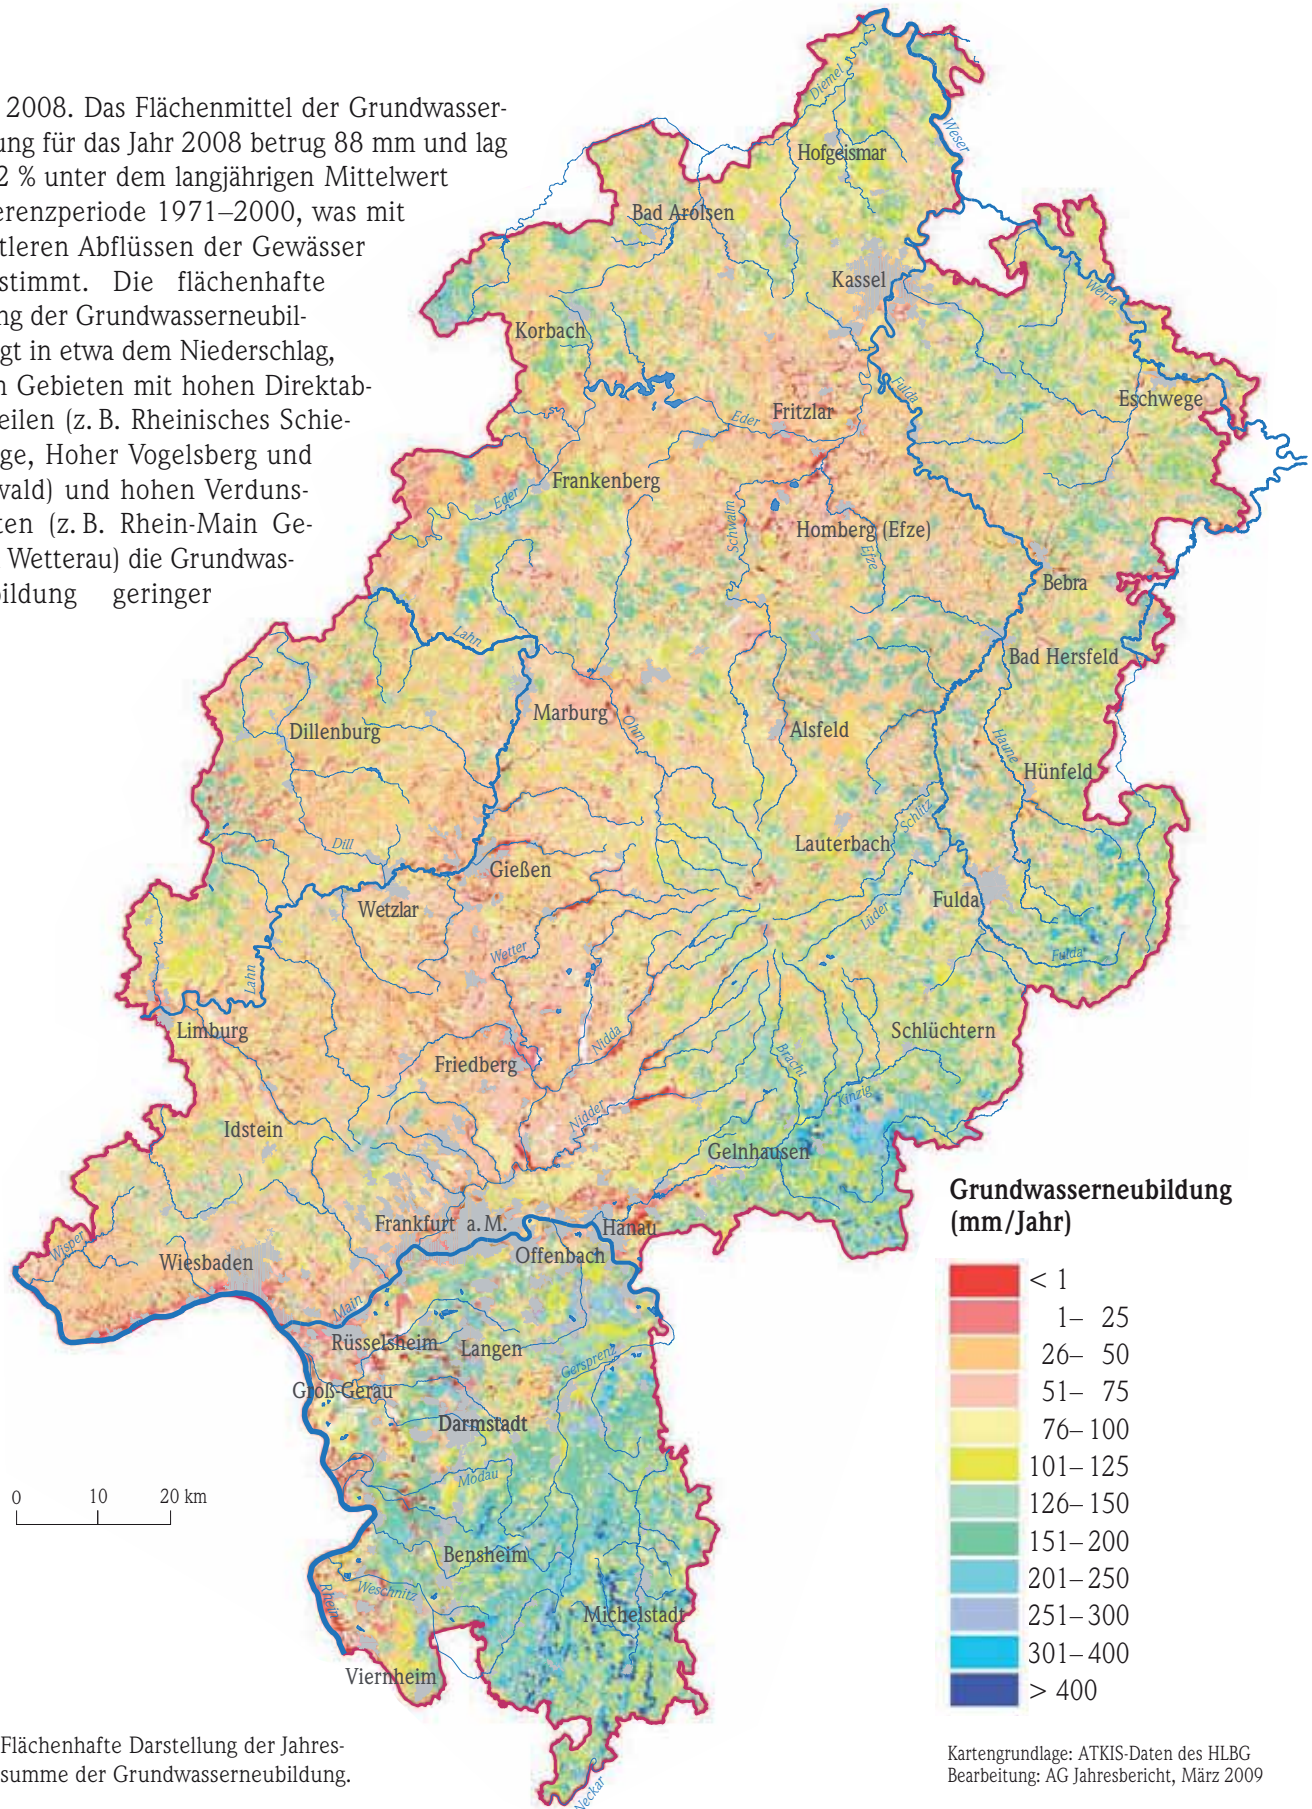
2008. Das Flächenmittel der Grundwasserung für das Jahr 2008 betrug 88 mm und lag 2 % unter dem langjährigen Mittelwert erenzperiode 1971–2000, was mit tleren Abflüssen der Gewässer stimmt. Die flächenhafte ng der Grundwasserneubilgt in etwa dem Niederschlag, n Gebieten mit hohen Direktabeilen (z. B. Rheinisches Schiege, Hoher Vogelsberg und vald) und hohen Verdunsten (z. B. Rhein-Main Ge- Wetterau) die Grundwasbildung geringer

Diemel
Weser
Hofgeismar
Bad Arolsen
Kassel
Werra
Korbach
Fulda
Eschwege
Eder
Fritzlar
Frankenberg
Eder
Schwalm
Homberg (Efze)
Efze
Bebra
Lahn
Bad Hersfeld
Marburg
Ohm
Alsfeld
Haune
Dillenburg
Hünfeld
Schlitz
Lauterbach
Dill
Gießen
Wetzlar
Fulda
Lüder
Wetter
Fulda
Lahn
Limburg
Nidda
Schlüchtern
Friedberg
Bracht
Kinzig
Nidder
Idstein
Gelnhausen
Frankfurt a. M.
Hanau
Wisper
Offenbach
Wiesbaden
Main
Rüsselsheim
Langen
Gersprenz
Groß-Gerau
Darmstadt
Modau
Bensheim
Weschnitz
Rhein
Michelstadt
Viernheim
Neckar

0 10 20 km

Grundwasserneubildung (mm/Jahr)
< 1
1– 25
26– 50
51– 75
76– 100
101– 125
126– 150
151– 200
201– 250
251– 300
301– 400
> 400

Flächenhafte Darstellung der Jahressumme der Grundwasserneubildung.

Kartengrundlage: ATKIS-Daten des HLBG
Bearbeitung: AG Jahresbericht, März 2009